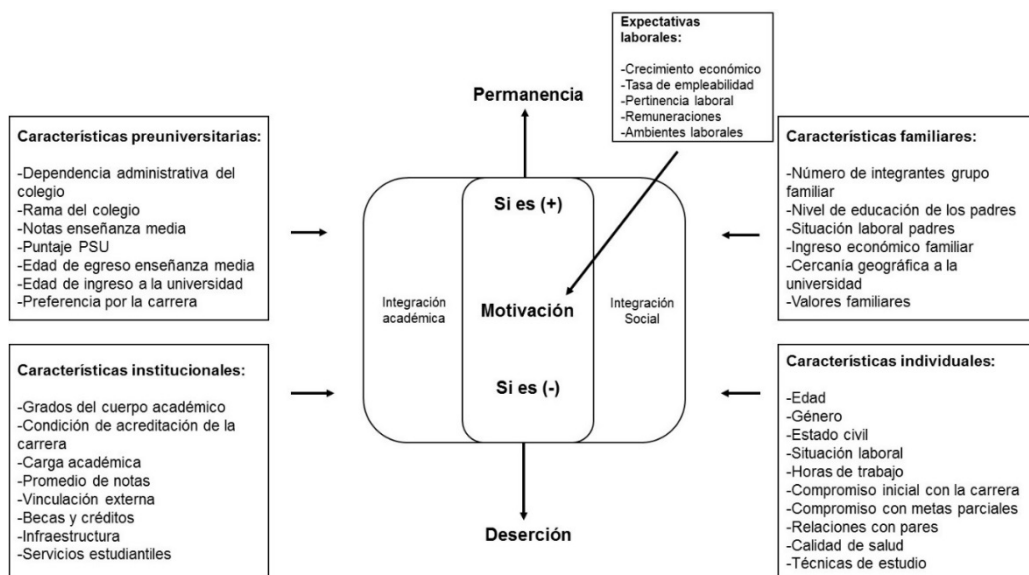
Expectativas laborales:

-Crecimiento económico
-Tasa de empleabilidad
-Pertinencia laboral
-Remuneraciones
-Ambientes laborales

Permanencia

Características preuniversitarias:

-Dependencia administrativa del colegio
-Rama del colegio
-Notas enseñanza media
-Puntaje PSU
-Edad de egreso enseñanza media
-Edad de ingreso a la universidad
-Preferencia por la carrera

Características familiares:

-Número de integrantes grupo familiar
-Nivel de educación de los padres
-Situación laboral padres
-Ingreso económico familiar
-Cercanía geográfica a la universidad
-Valores familiares

Si es (+)

Integración académica

Motivación

Integración Social

Si es (-)

Características institucionales:

-Grados del cuerpo académico
-Condición de acreditación de la carrera
-Carga académica
-Promedio de notas
-Vinculación externa
-Becas y créditos
-Infraestructura
-Servicios estudiantiles

Características individuales:

-Edad
-Género
-Estado civil
-Situación laboral
-Horas de trabajo
-Compromiso inicial con la carrera
-Compromiso con metas parciales
-Relaciones con pares
-Calidad de salud
-Técnicas de estudio

Deserción